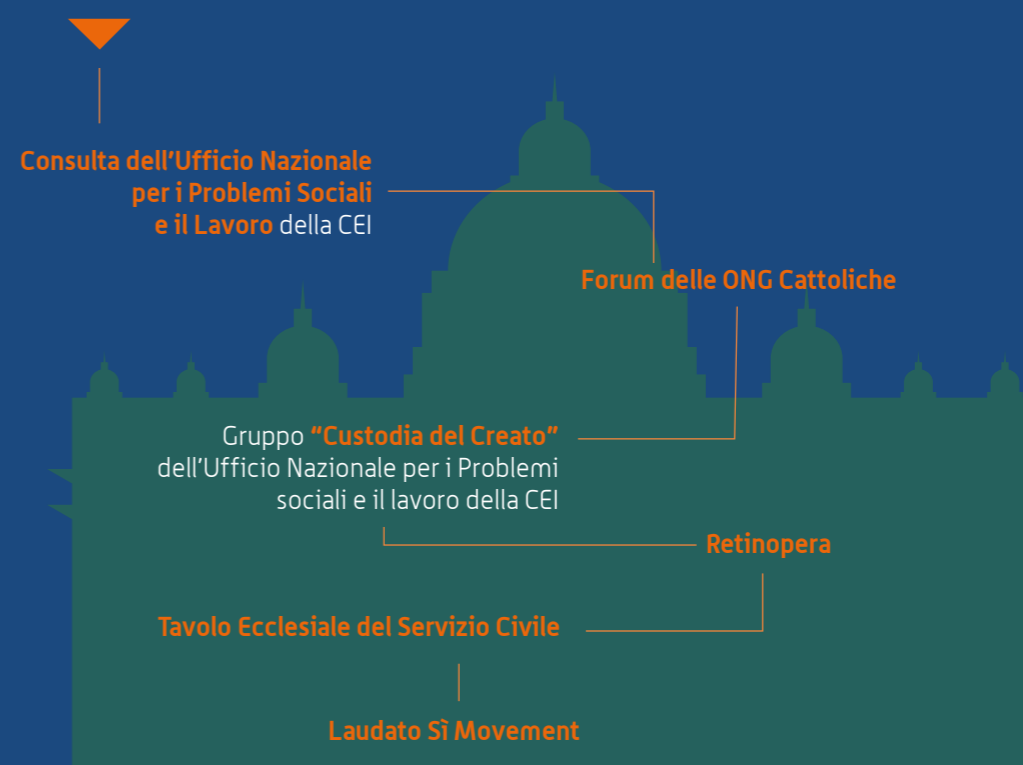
Consulta dell'Ufficio Nazionale per i Problemi Sociali e il Lavoro della CEI

Forum delle ONG Cattoliche

Gruppo "Custodia del Creato" dell'Ufficio Nazionale per i Problemi sociali e il lavoro della CEI

Retinopera

Tavolo Ecclesiale del Servizio Civile

Laudato Sì Movement